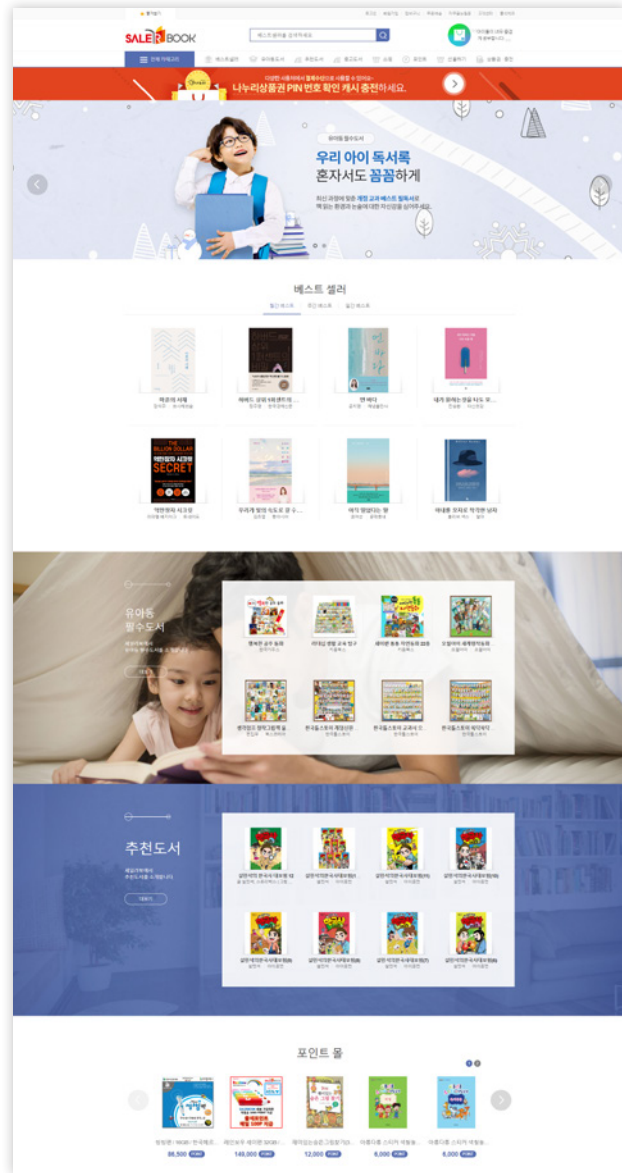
SALE BOOK

베스트셀러를 검색하세요

전체 카테고리

나누리상품권 PIN 번호 확인 캐시 충전하세요.

우리 아이 독서록
혼자서도 꼼꼼하게

베스트 셀러

일간 베스트 | 주간 베스트 | 월간 베스트

역할의 세월

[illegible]

연 바다

내가 원하는 것을 나도 모

억만장자 시크릿

우리가 빛의 속도로 갈 수

여기 없었다는 말

아내를 모자로 착각한 남자

유아동 필수도서

추천도서

포인트 몰

98,500

149,000

12,000

8,000

8,000